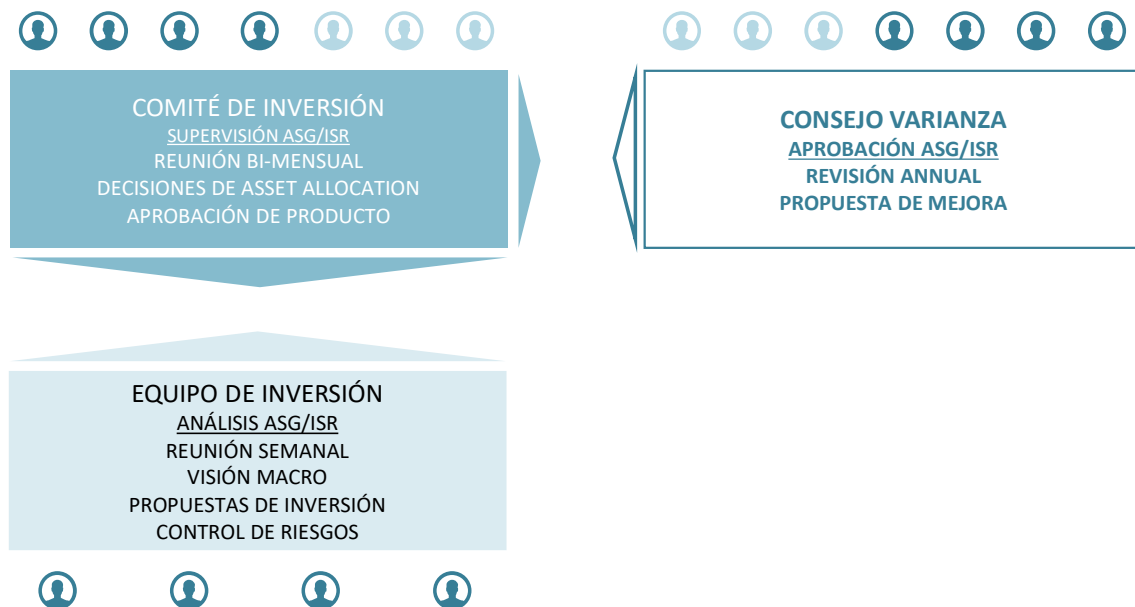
COMITÉ DE INVERSIÓN
SUPERVISIÓN ASG/ISR
REUNIÓN BI-MENSUAL
DECISIONES DE ASSET ALLOCATION
APROBACIÓN DE PRODUCTO

CONSEJO VARIANZA
APROBACIÓN ASG/ISR
REVISIÓN ANNUAL
PROPUESTA DE MEJORA

EQUIPO DE INVERSIÓN
ANÁLISIS ASG/ISR
REUNIÓN SEMANAL
VISIÓN MACRO
PROPUESTAS DE INVERSIÓN
CONTROL DE RIESGOS